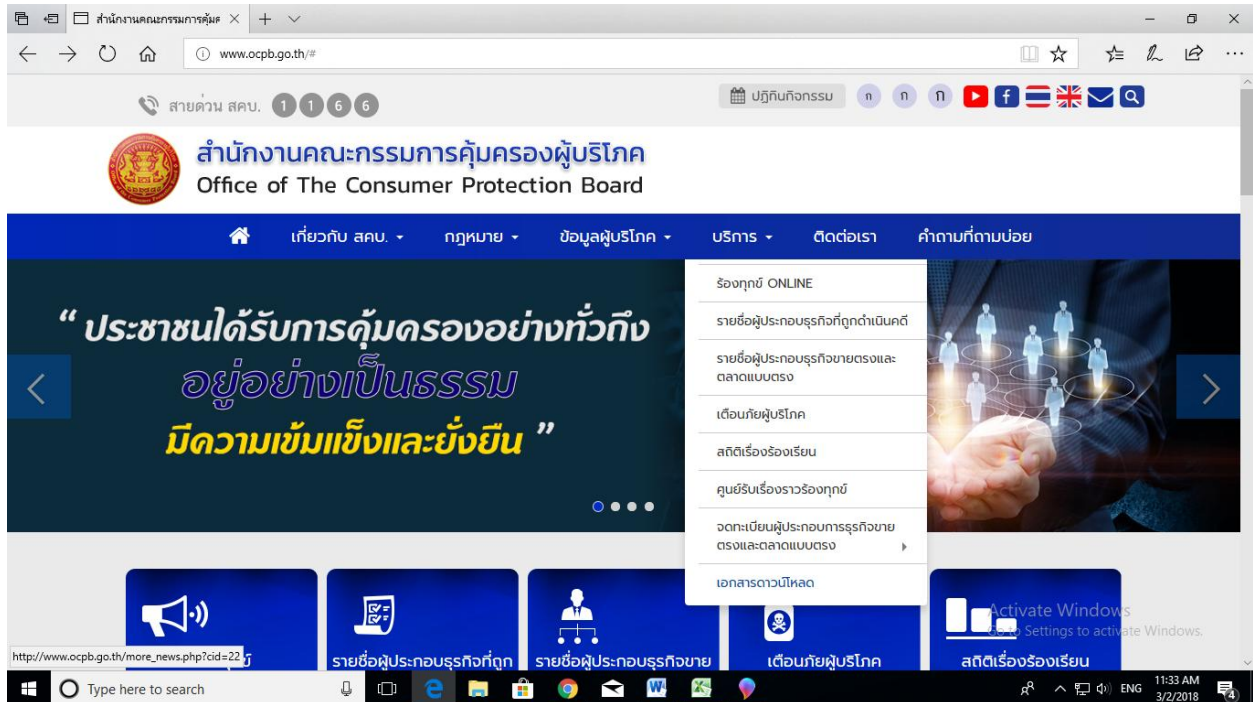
สำนักงานคณะกรรมการคุ้มค ×

www.ocpb.go.th/#

สายด่วน สคบ. 1 1 6 6

ปฏิทินกิจกรรม ก ก ก

สำนักงานคณะกรรมการคุ้มครองผู้บริโภค
Office of The Consumer Protection Board

เกี่ยวกับ สคบ. ▾ กฎหมาย ▾ ข้อมูลผู้บริโภค ▾ บริการ ▾ ติดต่อเรา คำถามที่ถามบ่อย

" ประชาชนได้รับการคุ้มครองอย่างทั่วถึง
อยู่อย่างเป็นธรรม
มีความเข้มแข็งและยั่งยืน "

ร้องทุกข์ ONLINE
รายชื่อผู้ประกอบธุรกิจที่ถูกดำเนินคดี
รายชื่อผู้ประกอบธุรกิจขายตรงและตลาดแบบตรง
เตือนภัยผู้บริโภค
สถิติเรื่องร้องเรียน
ศูนย์รับเรื่องราวร้องทุกข์
จดทะเบียนผู้ประกอบการธุรกิจขายตรงและตลาดแบบตรง
เอกสารดาวน์โหลด

http://www.ocpb.go.th/more_news.php?cid=22

รายชื่อผู้ประกอบธุรกิจที่ถูก รายชื่อผู้ประกอบธุรกิจขาย เตือนภัยผู้บริโภค สถิติเรื่องร้องเรียน

Activate Windows
Go to Settings to activate Windows.

Type here to search

ENG 11:33 AM 3/2/2018